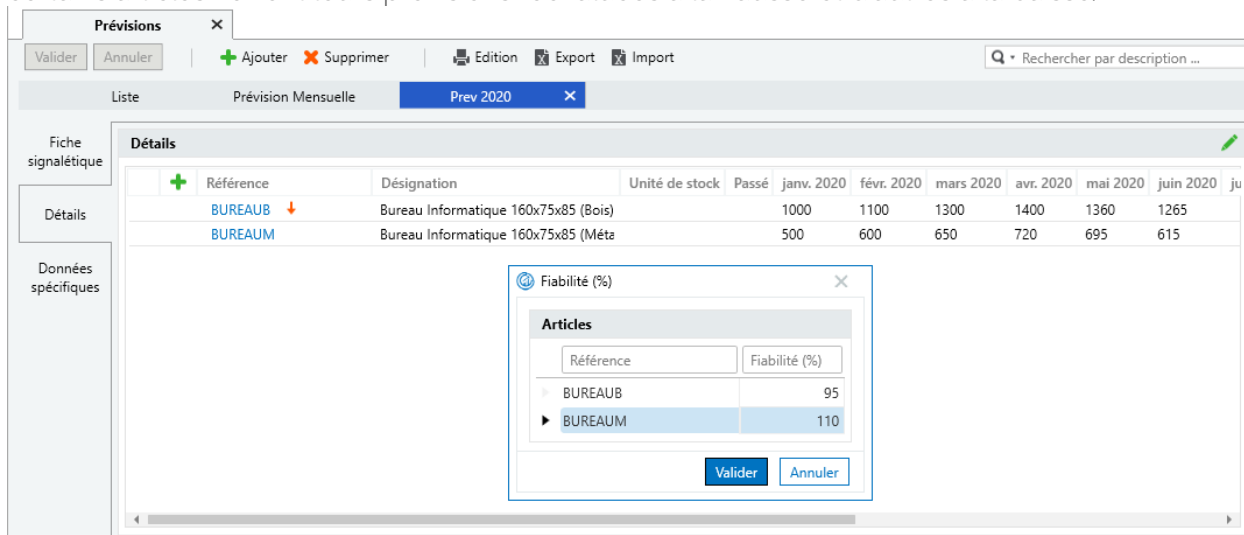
Prévisions ×

Valider Annuler Ajouter Supprimer Edition Export Import

Rechercher par description ...

Liste Prévision Mensuelle Prev 2020 ×

Fiche signalétique

Détails

Données spécifiques

Détails

| | Référence | Désignation | Unité de stock | Passé | janv. 2020 | févr. 2020 | mars 2020 | avr. 2020 | mai 2020 | juin 2020 | ju |
|---|---|---|---|---|---|---|---|---|---|---|---|
| | BUREAUB | Bureau Informatique 160x75x85 (Bois) | | | 1000 | 1100 | 1300 | 1400 | 1360 | 1265 | |
| | BUREAUM | Bureau Informatique 160x75x85 (Méta | | | 500 | 600 | 650 | 720 | 695 | 615 | |

Fiabilité (%) ×

Articles

| Référence | Fiabilité (%) |
|---|---|
| BUREAUB | 95 |
| BUREAUM | 110 |

Valider Annuler